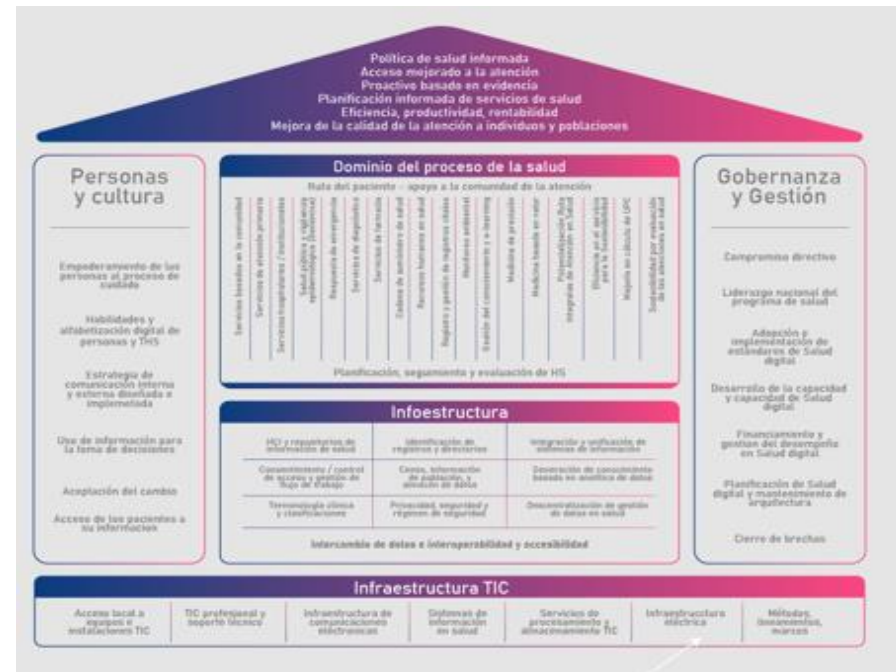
Política de salud informada
Acceso mejorado a la atención
Proactivo basado en evidencia
Planificación informada de servicios de salud
Eficiencia, productividad, rentabilidad
Mejora de la calidad de la atención a individuos y poblaciones

Personas y cultura

Empoderamiento de las personas al proceso de cuidado

Habilidades y alfabetización digital de personas y THS

Estrategia de comunicación interna y externa diseñada e implementada

Uso de información para la toma de decisiones

Aceptación del cambio

Acceso de los pacientes a su información

Dominio del proceso de la salud

Ruta del paciente - apoyo a la comunidad de la atención

Servicios basados en la comunidad
Servicios de atención primaria
Servicios hospitalarios / institucionales
Salud pública y vigilancia epidemiológica (bioética)
Respuesta de emergencia
Servicios de diagnóstico
Servicios de farmacia
Cadena de suministro de salud
Recursos humanos en salud
Registro y gestión de registros clínicos
Medición ambiental
Gestión del conocimiento y e-learning
Medicina de precisión
Medicina basada en valor
Potencialización Ruta integradas de atención en Salud
Vigilancia en el servicio para la Sostenibilidad
Mejora en cálculo de UPC
Sostenibilidad por evaluación de los efectos en salud

Planificación, seguimiento y evaluación de HS

Infoestructura

| HCI y repositorios de información de salud | Identificación de registros y directorios | Integración y unificación de sistemas de información |
|---|---|---|
| Consentimiento / control de acceso y gestión de flujo de trabajo | Censo, información de población, y atención de datos | Generación de conocimiento basada en analítica de datos |
| Terminología clínica y clasificaciones | Privacidad, seguridad y régimen de seguridad | Descentralización de gestión de datos en salud |

Intercambio de datos e interoperabilidad y accesibilidad

Gobernanza y Gestión

Compromiso directivo

Liderazgo nacional del programa de salud

Adopción e implementación de estándares de Salud digital

Desarrollo de la capacidad y capacidad de Salud digital

Financiamiento y gestión del desempeño en Salud digital

Planificación de Salud digital y mantenimiento de arquitectura

Cierre de brechas

Infraestructura TIC

| Acceso local a equipos e instalaciones TIC | TIC profesional y soporte técnico | Infraestructura de comunicaciones electrónicas | Sistemas de información en salud | Servicios de procesamiento y almacenamiento TIC | Infraestructura eléctrica | Métodos, lineamientos, marcos |
|---|---|---|---|---|---|---|